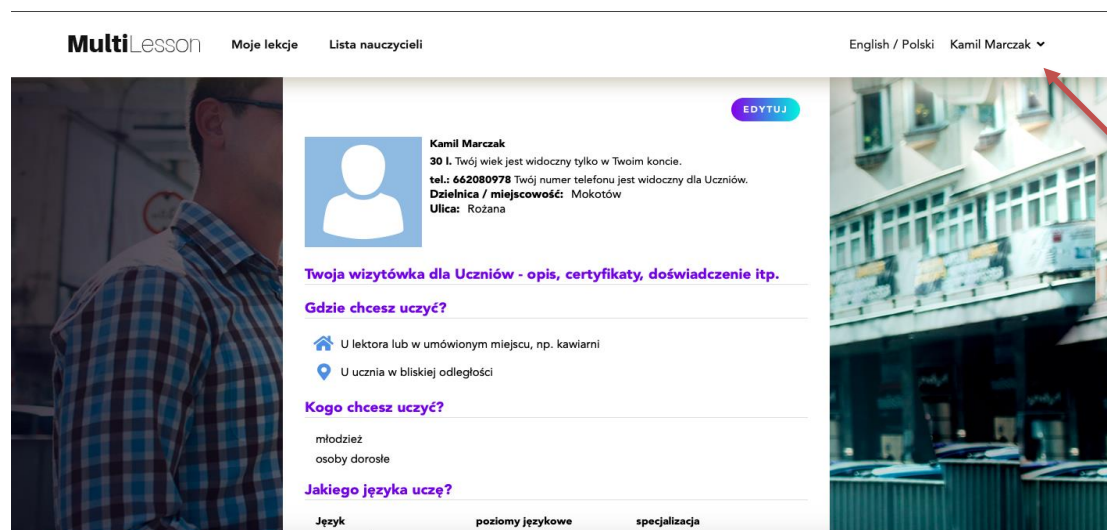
MultiLesson Moje lekcje Lista nauczycieli

English / Polski Kamil Marczak

EDYTUJ

Kamil Marczak
30 l. Twój wiek jest widoczny tylko w Twoim koncie.
tel.: 662080978 Twój numer telefonu jest widoczny dla Uczniów.
Dzielnica / miejscowość: Mokotów
Ulica: Rożana

Twoja wizytówka dla Uczniów - opis, certyfikaty, doświadczenie itp.

Gdzie chcesz uczyć?

U lektora lub w umówionym miejscu, np. kawiarni

U ucznia w bliskiej odległości

Kogo chcesz uczyć?

młodzież
osoby dorosłe

Jakiego języka uczę?

Język poziomy językowe specjalizacja